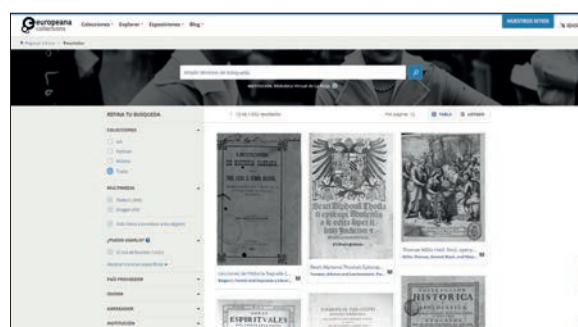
europeana collections

Colecciones · Explorar · Exposiciones · Blog ·

NUESTROS SITIOS

Añadir términos de búsqueda

INSTITUCIÓN: Biblioteca Virtual de La Rioja

REFINA TU BÚSQUEDA

COLECCIONES

Arte

Fashion

Música

Todas

MULTIMEDIA

PAÍS PROVEEDOR

IDIOMA

AGREGADOR

INSTITUCIÓN

TABLA

LISTADO

Lecciones de Historia Sagrada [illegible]

Thomas Willis Hard. Dioc. opera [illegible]

ESPIRITUALES

HISTORICA

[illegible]